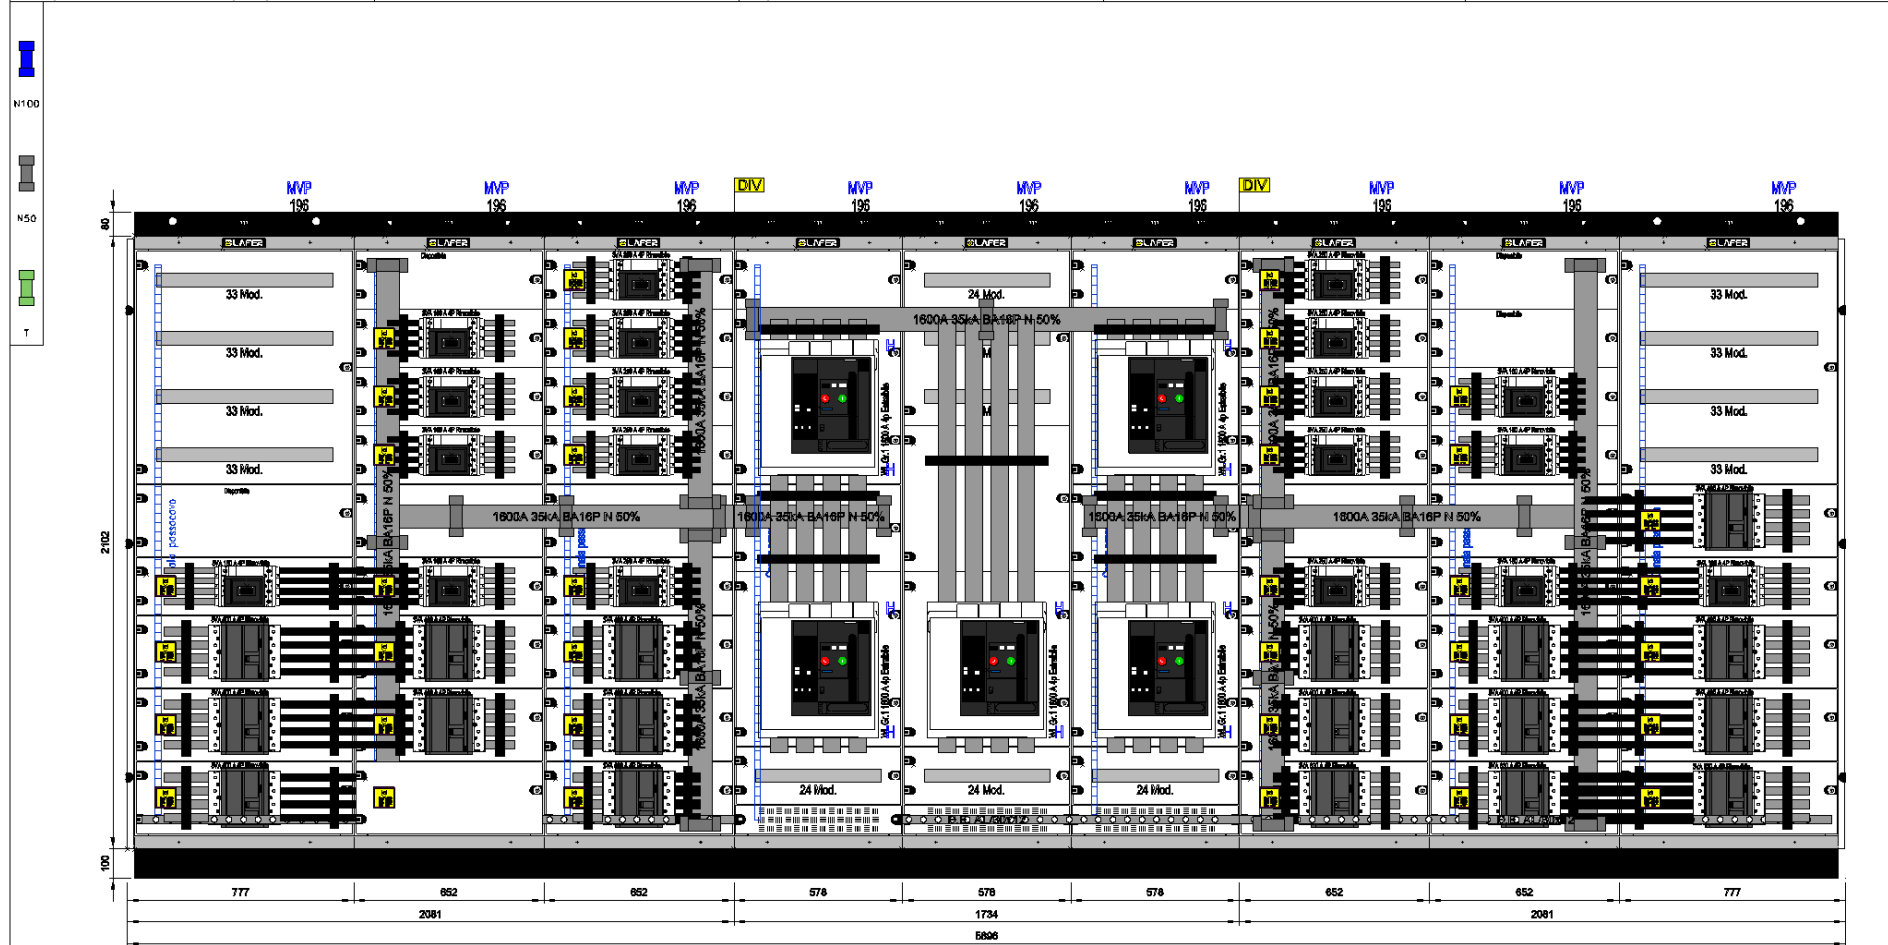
N100

N50

T

MVP 196

MVP 196

MVP 196

DIV

MVP 196

MVP 196

MVP 196

DIV

MVP 196

MVP 196

MVP 196

80

SLAFER SLAFER SLAFER SLAFER SLAFER SLAFER SLAFER SLAFER SLAFER

33 Mod.

33 Mod.

33 Mod.

33 Mod.

24 Mod.

1600A 35kA BA16P N 50%

33 Mod.

33 Mod.

33 Mod.

33 Mod.

2102

1600A 35kA BA16P N 50%

1600A 35kA BA16P N 50%

1600A 35kA BA16P N 50%

1600A 35kA BA16P N 50%

1600A 35kA BA16P N 50%

1600A 35kA BA16P N 50%

1600A 35kA BA16P N 50%

1600A 35kA BA16P N 50%

24 Mod.

24 Mod.

24 Mod.

100

777 | 652 | 652 | 578 | 578 | 578 | 652 | 652 | 777

2081

1734

2081

5896